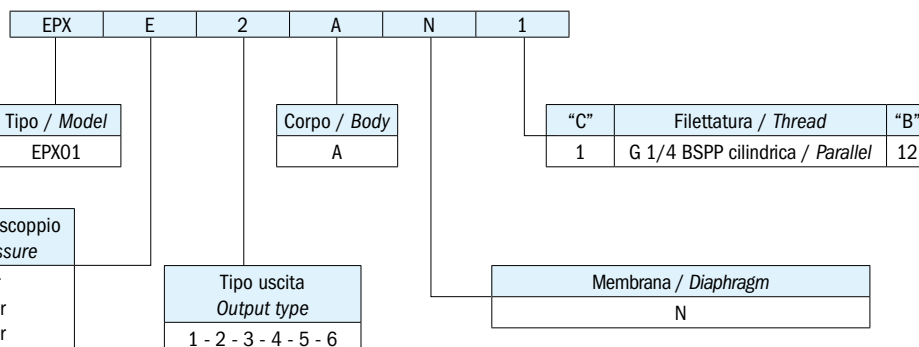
| EPX | E | 2 | A | N | 1 |
|---|---|---|---|---|---|

| Tipo / *Model* |
|---|
| EPX01 |

| Corpo / *Body* |
|---|
| A |

| "C" | Filettatura / *Thread* | "B" |
|---|---|---|
| 1 | G 1/4 BSPP cilindrica / *Parallel* | 12 |

scoppio
*ssure*
r
r

| Tipo uscita *Output type* |
|---|
| 1 - 2 - 3 - 4 - 5 - 6 |

| Membrana / *Diaphragm* |
|---|
| N |